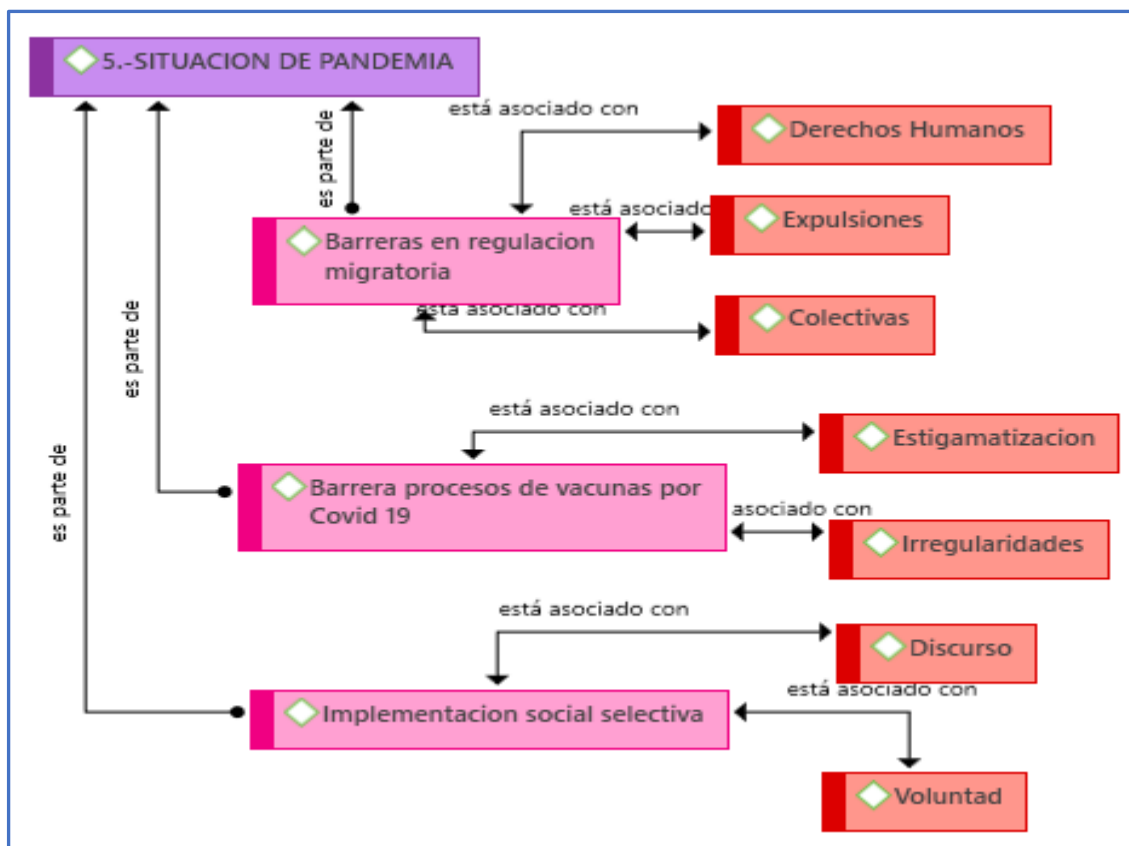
5.-SITUACION DE PANDEMIA

es parte de

está asociado con

Derechos Humanos

está asociado

Barreras en regulacion migratoria

Expulsiones

está asociado con

Colectivas

es parte de

está asociado con

Estigamatizacion

Barrera procesos de vacunas por Covid 19

asociado con

Irregularidades

es parte de

está asociado con

Discurso

está asociado con

Implementacion social selectiva

Voluntad